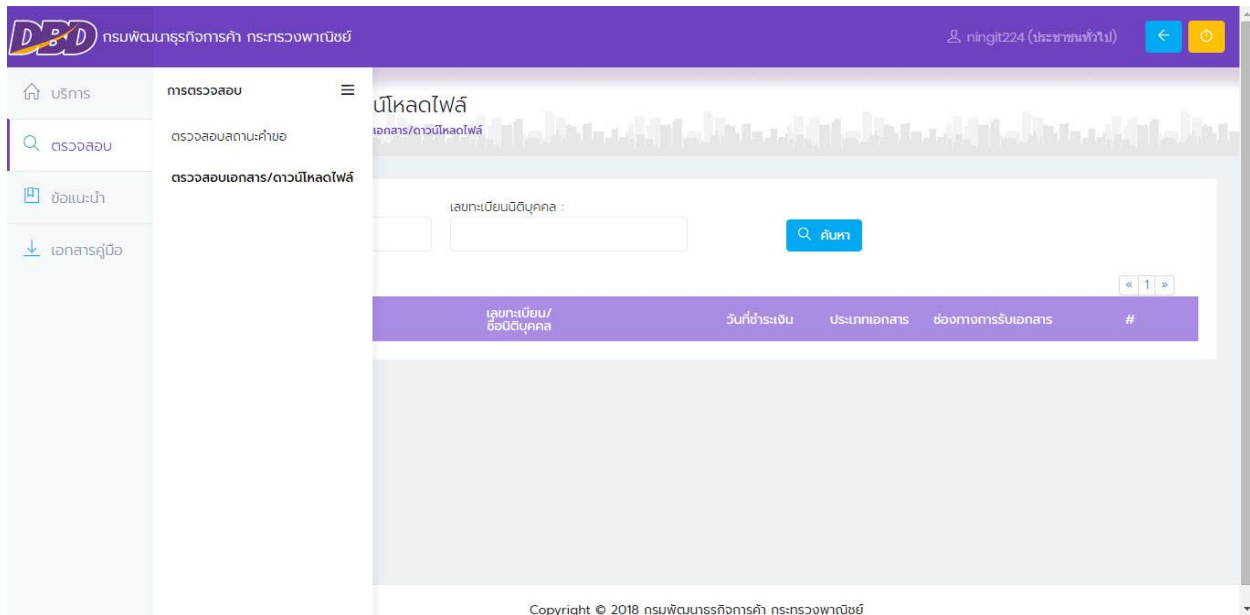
DBD กรมพัฒนาธุรกิจการค้า กระทรวงพาณิชย์

ningit224 (ประชาชนทั่วไป)

บริการ

ตรวจสอบ

ข้อแนะนำ

เอกสารคู่มือ

การตรวจสอบ

ตรวจสอบสถานะคำขอ

ตรวจสอบเอกสาร/ดาวน์โหลดไฟล์

น์โหลดไฟล์

เอกสาร/ดาวน์โหลดไฟล์

เลขทะเบียนนิติบุคคล :

ค้นหา

« 1 »

| เลขทะเบียน/ชื่อนิติบุคคล | วันที่ชำระเงิน | ประเภทเอกสาร | ช่องทางการรับเอกสาร | # |
|---|---|---|---|---|

Copyright © 2018 กรมพัฒนาธุรกิจการค้า กระทรวงพาณิชย์